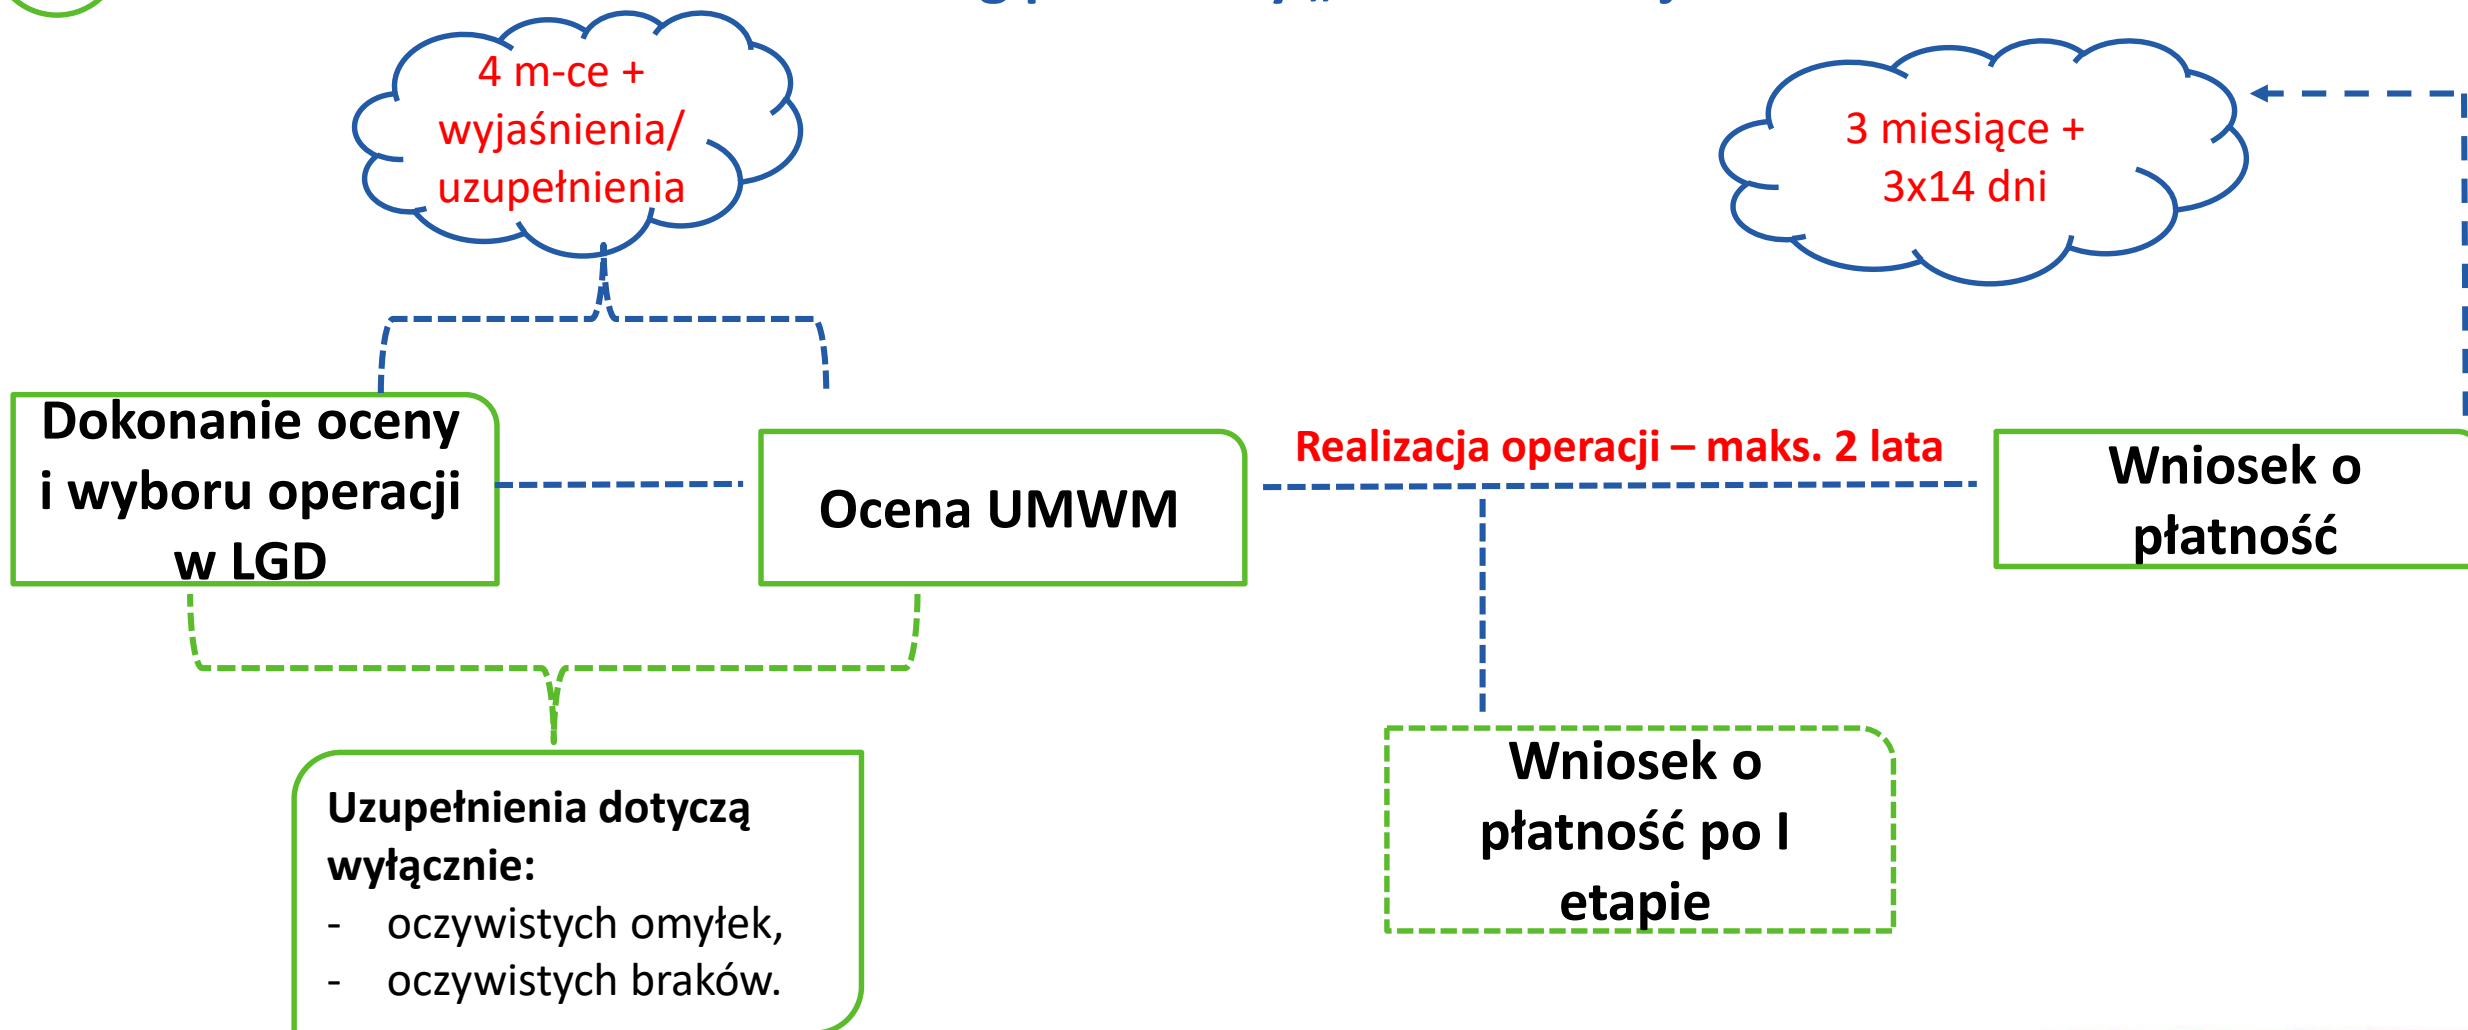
4 m-ce + wyjaśnienia/ uzupełnienia

3 miesiące + 3x14 dni

Dokonanie oceny i wyboru operacji w LGD

Ocena UMWM

Realizacja operacji – maks. 2 lata

Wniosek o płatność

Uzupełnienia dotyczą wyłącznie:
- oczywistych omyłek,
- oczywistych braków.

Wniosek o płatność po I etapie